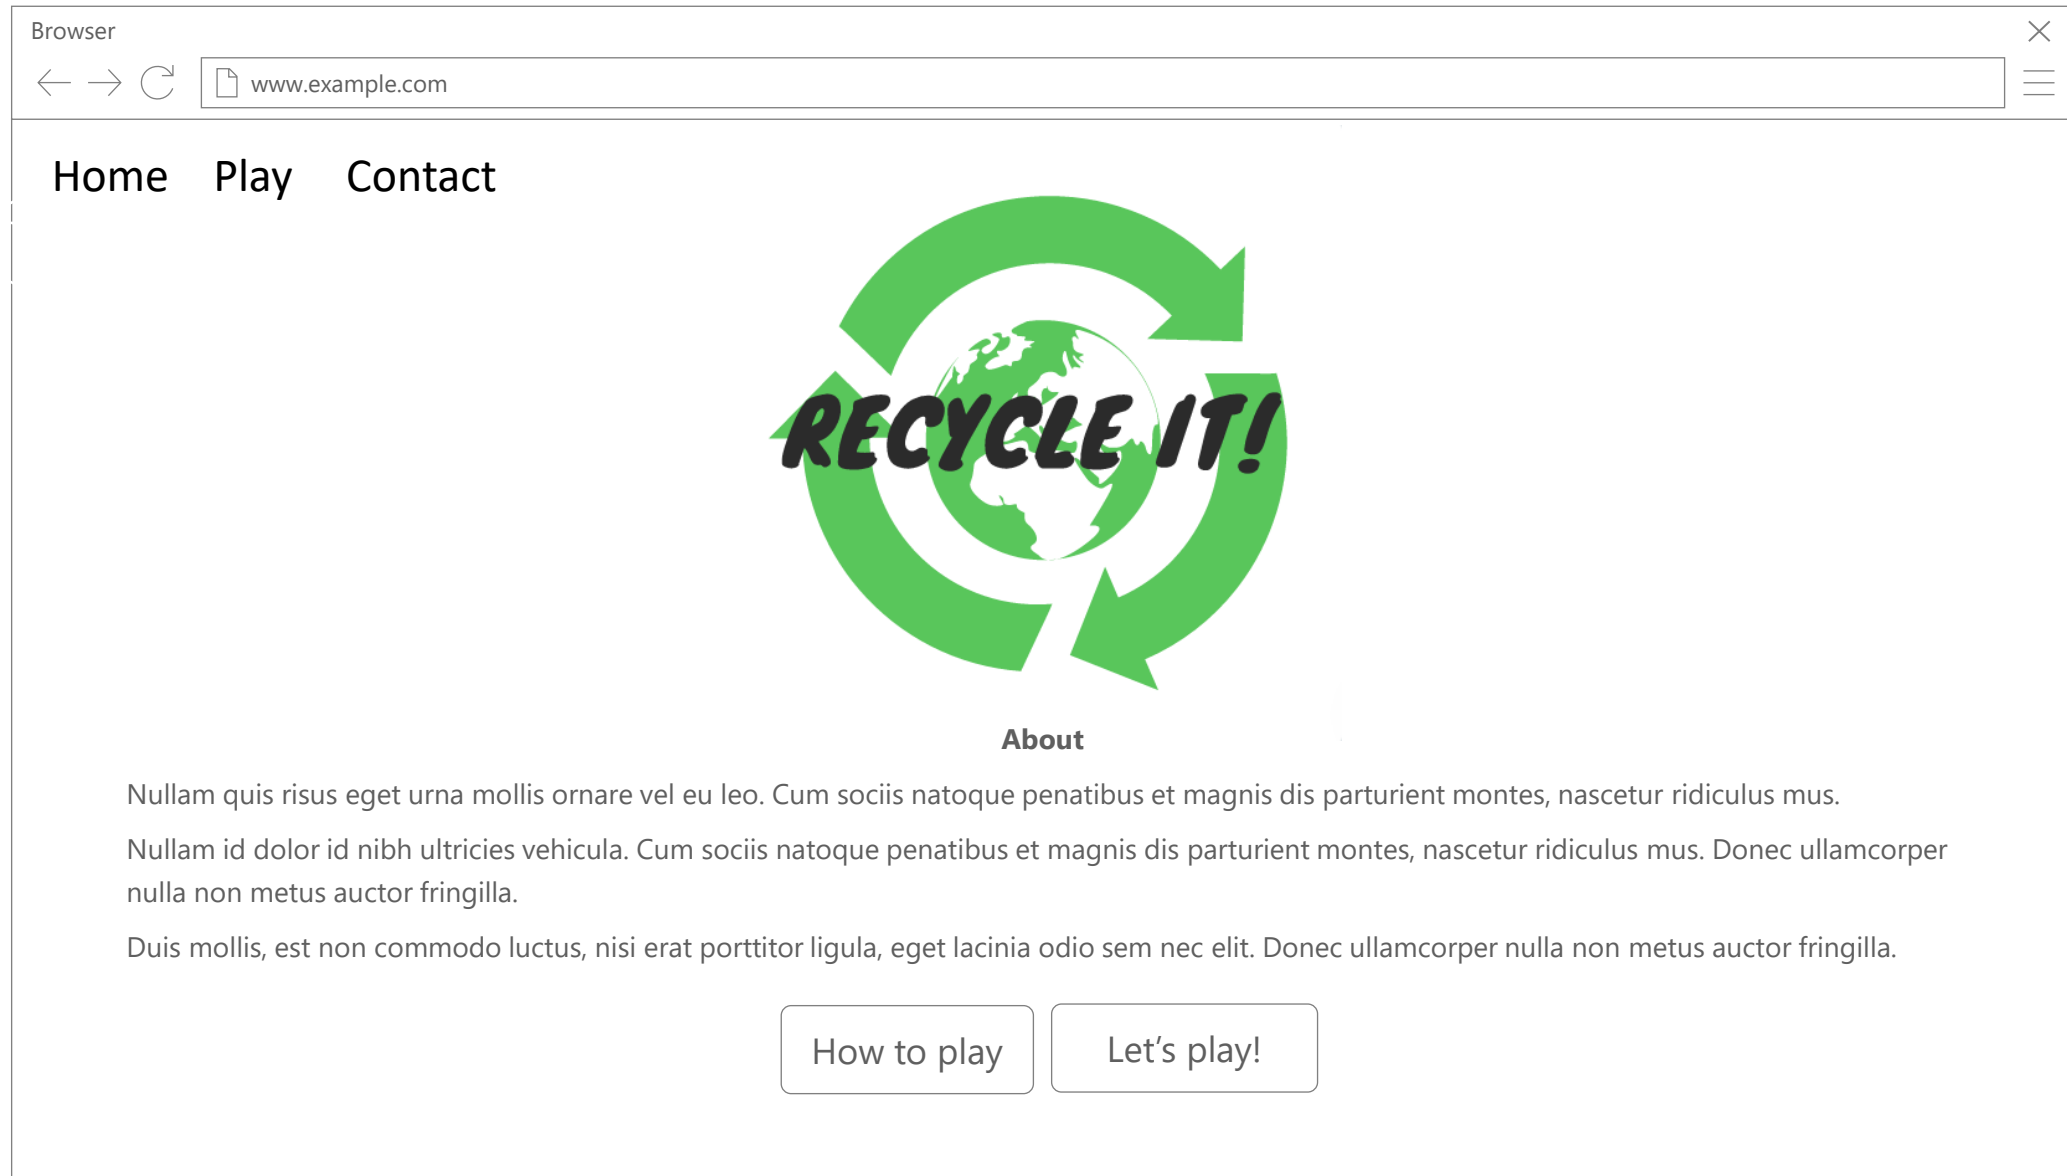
Browser

www.example.com

Home Play Contact

RECYCLE IT!

About

Nullam quis risus eget urna mollis ornare vel eu leo. Cum sociis natoque penatibus et magnis dis parturient montes, nascetur ridiculus mus.

Nullam id dolor id nibh ultricies vehicula. Cum sociis natoque penatibus et magnis dis parturient montes, nascetur ridiculus mus. Donec ullamcorper nulla non metus auctor fringilla.

Duis mollis, est non commodo luctus, nisi erat porttitor ligula, eget lacinia odio sem nec elit. Donec ullamcorper nulla non metus auctor fringilla.

How to play

Let’s play!